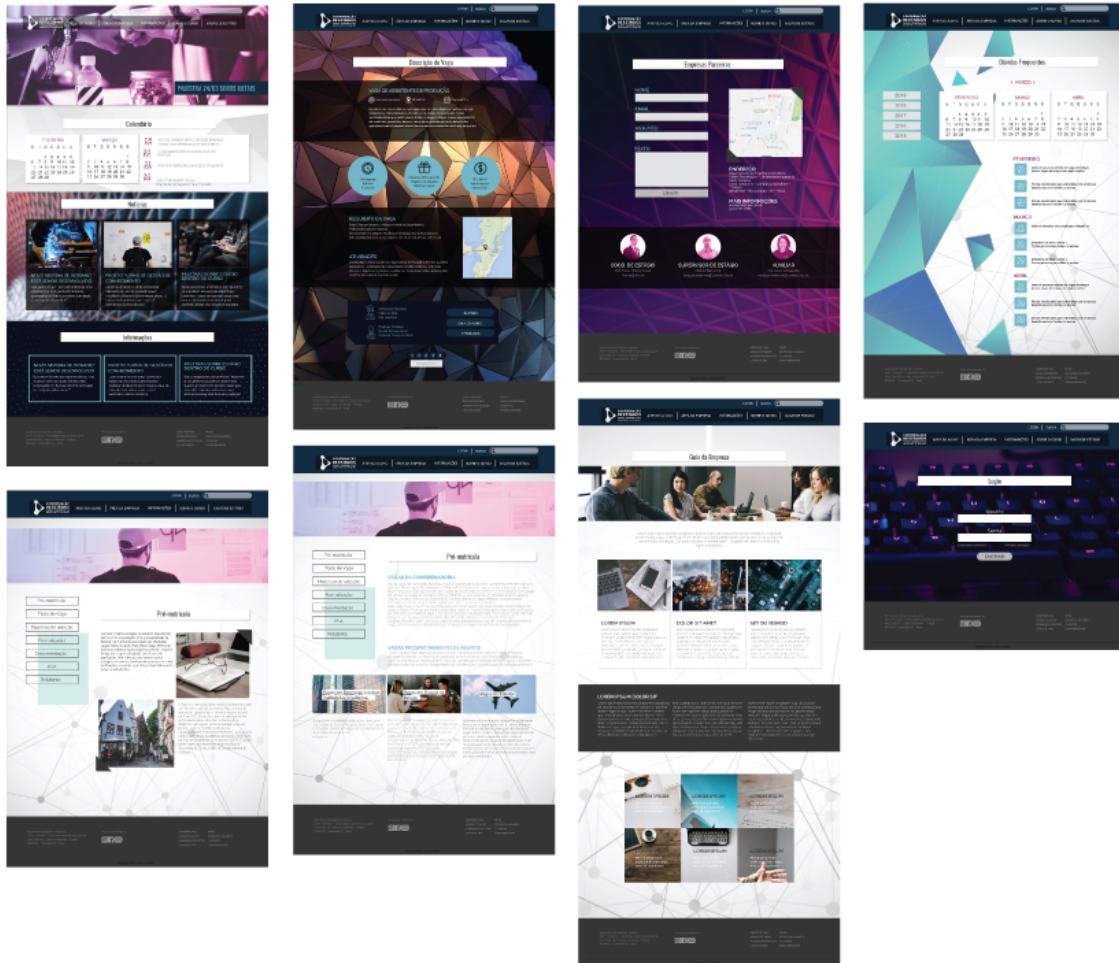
PALESTRA 24/03 SOBRE GESTÃO

Calendário

FEVEREIRO

MARÇO

Notícias

Informações

Descrição da Vaga

Empresas Parceiras

NOME

EMAIL

ASSUNTO

ENVIAR

ENDEREÇO

Dúvidas Frequentes

MARÇO

2019

2018

2017

2016

2015

FEVEREIRO

MARÇO

ABRIL

Pré-matrícula

Pré-matrícula

Guia da Empresa

LOREM IPSUM

DOLOR SIT AMET

SIT DO ODERO

LOREM IPSUM DOLOR SIT

LOREM IPSUM

LOREM IPSUM

LOREM IPSUM

LOREM IPSUM

Login

Usuário

Senha

ENTRAR